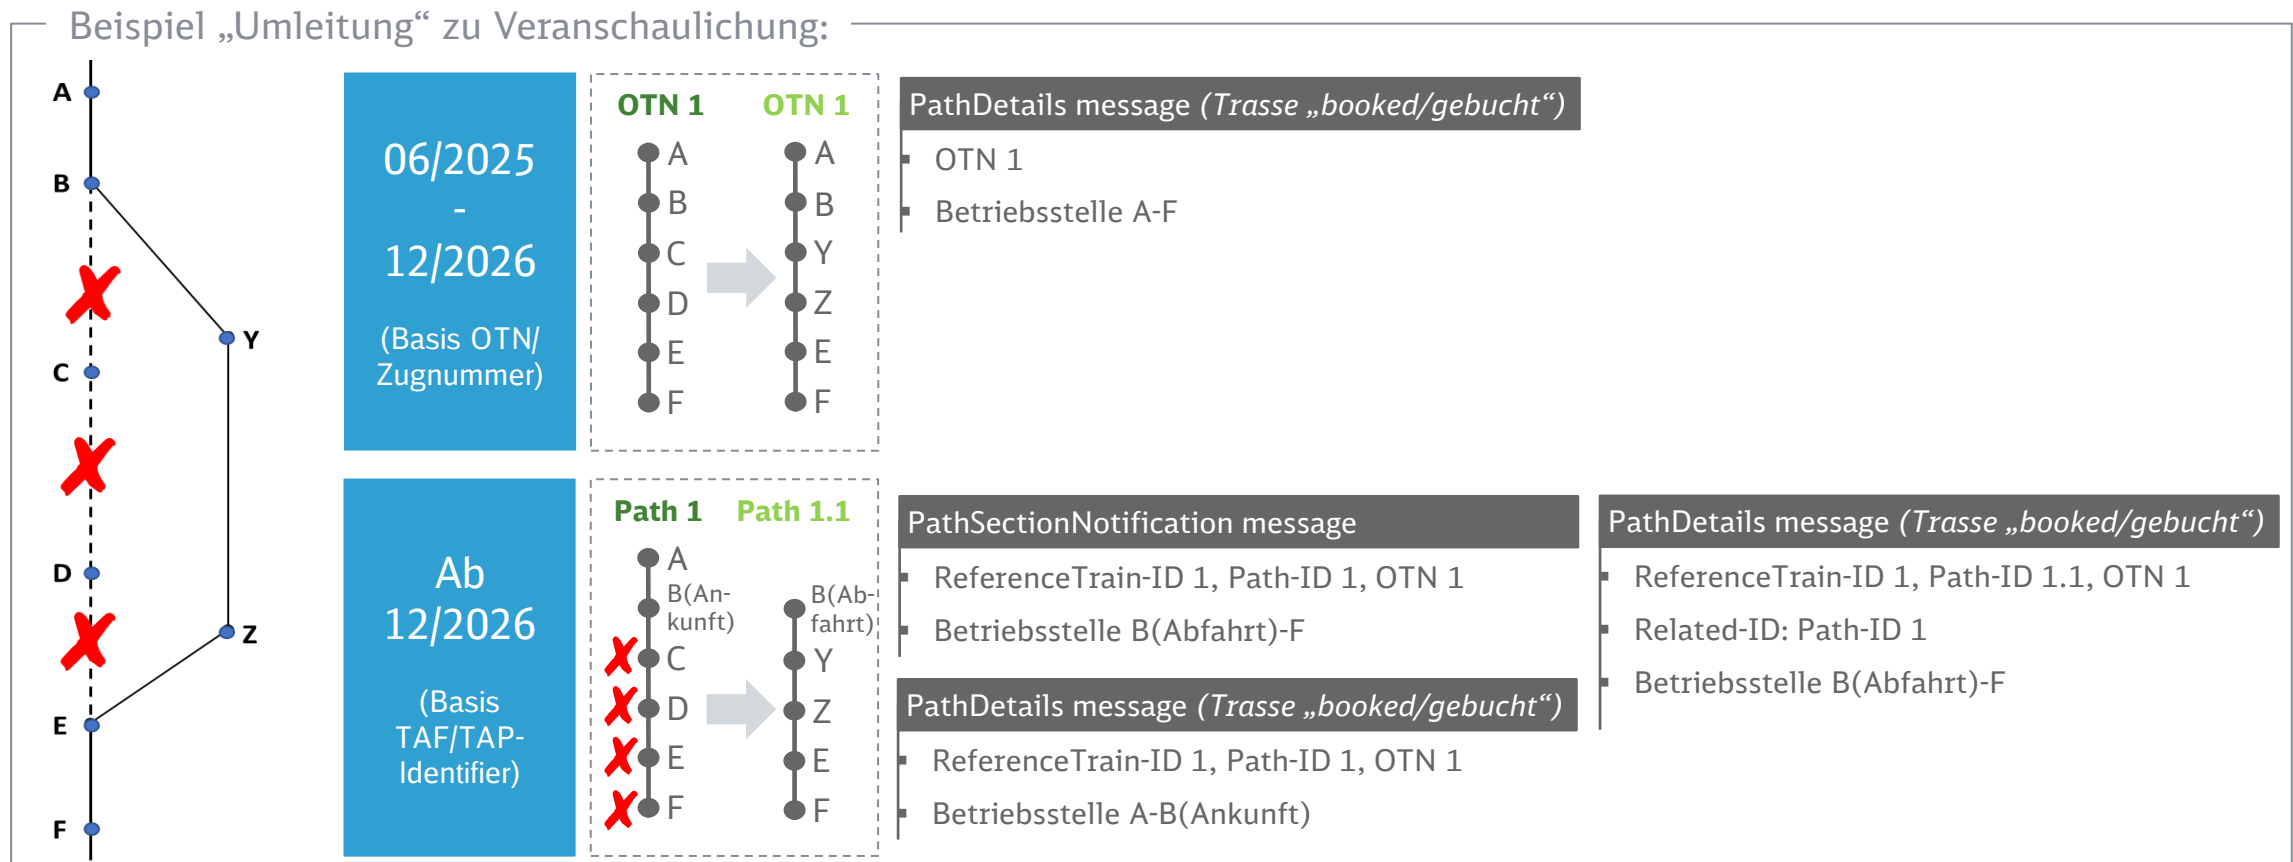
Beispiel „Umleitung“ zu Veranschaulichung:

A
B
Y
C
D
Z
E
F

06/2025
-
12/2026
(Basis OTN/ Zugnummer)

OTN 1
A
B
C
D
E
F

OTN 1
A
B
Y
Z
E
F

PathDetails message *(Trasse „booked/gebucht“)*
- OTN 1
- Betriebsstelle A-F

Ab 12/2026
(Basis TAF/TAP-Identifier)

Path 1
A
B(Ankunft)
C
D
E
F

Path 1.1
B(Abfahrt)
Y
Z
E
F

PathSectionNotification message
- ReferenceTrain-ID 1, Path-ID 1, OTN 1
- Betriebsstelle B(Abfahrt)-F

PathDetails message *(Trasse „booked/gebucht“)*
- ReferenceTrain-ID 1, Path-ID 1, OTN 1
- Betriebsstelle A-B(Ankunft)

PathDetails message *(Trasse „booked/gebucht“)*
- ReferenceTrain-ID 1, Path-ID 1.1, OTN 1
- Related-ID: Path-ID 1
- Betriebsstelle B(Abfahrt)-F